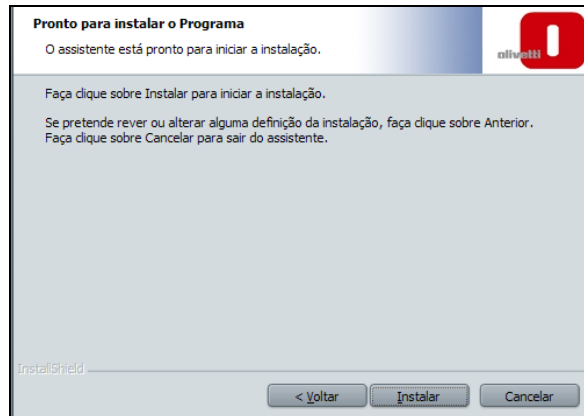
Pronto para instalar o Programa

O assistente está pronto para iniciar a instalação.

olivetti

Faça clique sobre Instalar para iniciar a instalação.

Se pretende rever ou alterar alguma definição da instalação, faça clique sobre Anterior. Faça clique sobre Cancelar para sair do assistente.

InstallShield

< Voltar

Instalar

Cancelar